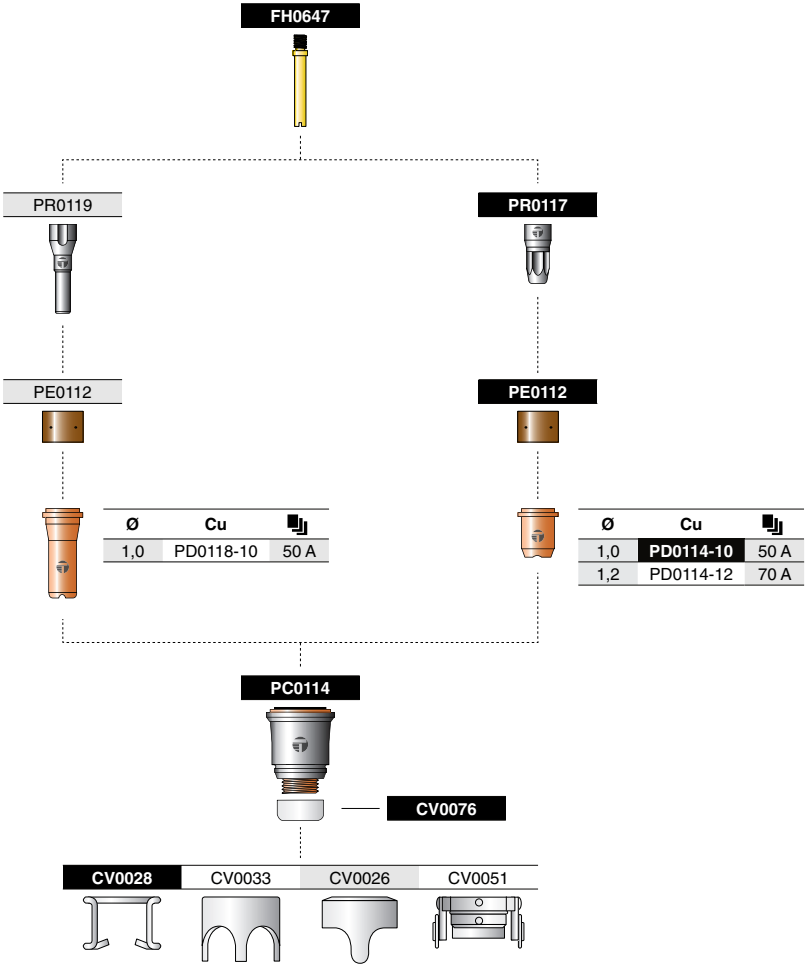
FH0647

PR0119

PR0117

PE0112

PE0112

| Ø | Cu | |
|---|---|---|
| 1,0 | PD0118-10 | 50 A |

| Ø | Cu | |
|---|---|---|
| 1,0 | PD0114-10 | 50 A |
| 1,2 | PD0114-12 | 70 A |

PC0114

CV0076

CV0028 CV0033 CV0026 CV0051